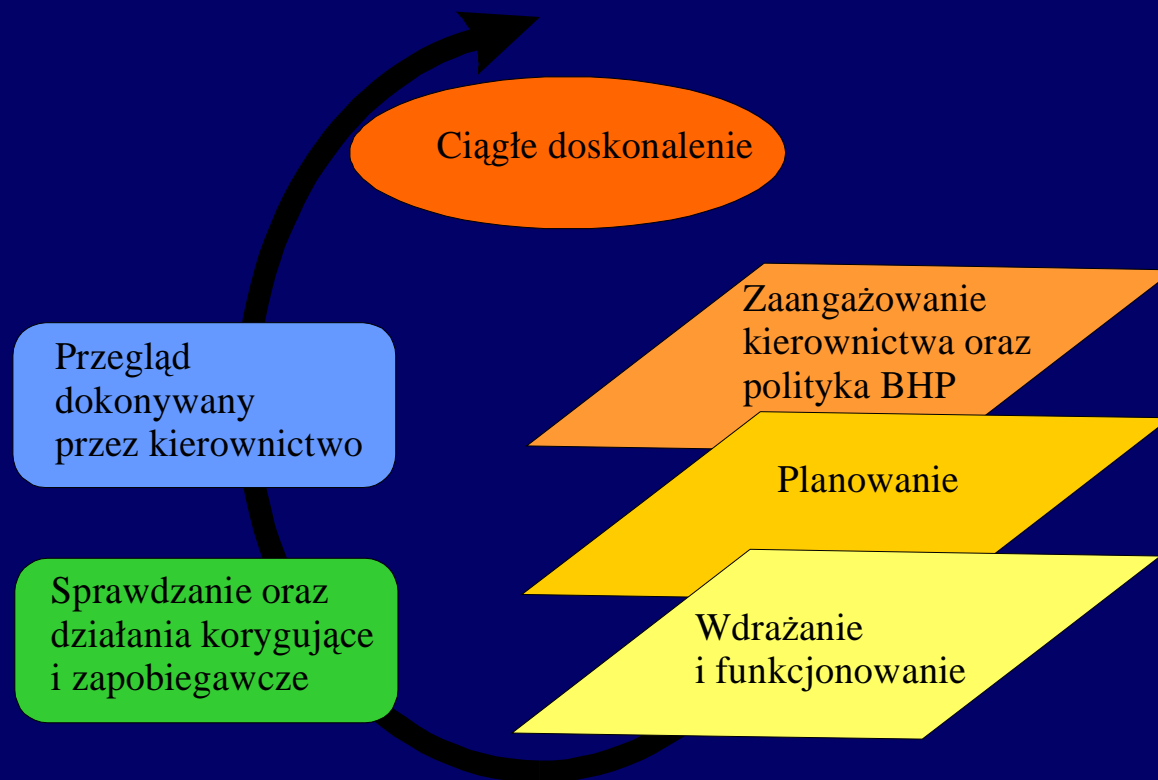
Ciągłe doskonalenie

Zaangażowanie kierownictwa oraz polityka BHP

Przegląd dokonywany przez kierownictwo

Planowanie

Sprawdzanie oraz działania korygujące i zapobiegawcze

Wdrażanie i funkcjonowanie